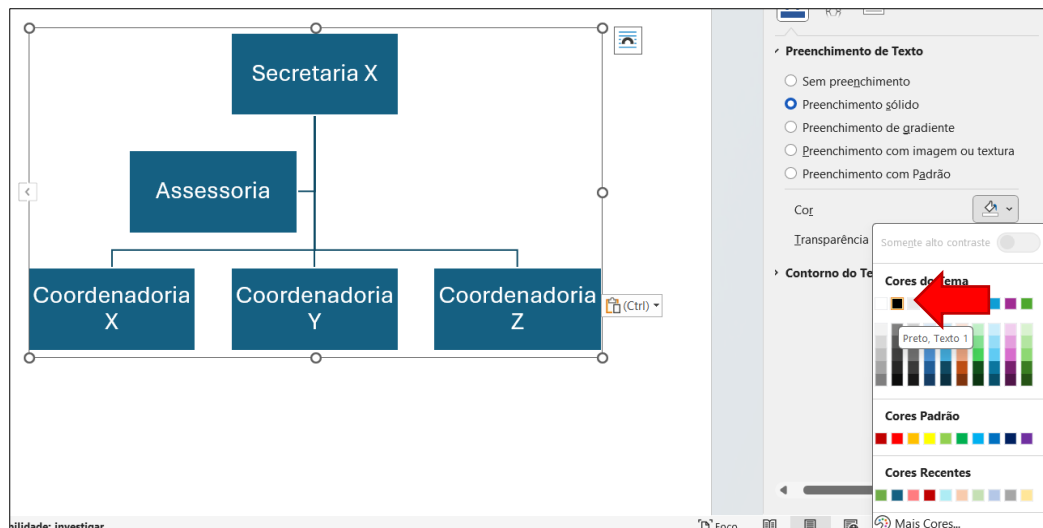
Secretaria X

Assessoria

Coordenadoria X

Coordenadoria Y

Coordenadoria Z

(Ctrl)

Preenchimento de Texto

Sem preenchimento

Preenchimento sólido

Preenchimento de gradiente

Preenchimento com imagem ou textura

Preenchimento com Padrão

Cor

Transparência

Contorno do Te

Somente alto contraste

Cores do Tema

Preto, Texto 1

Cores Padrão

Cores Recentes

Mais Cores...

ilidade: investigar

Foco